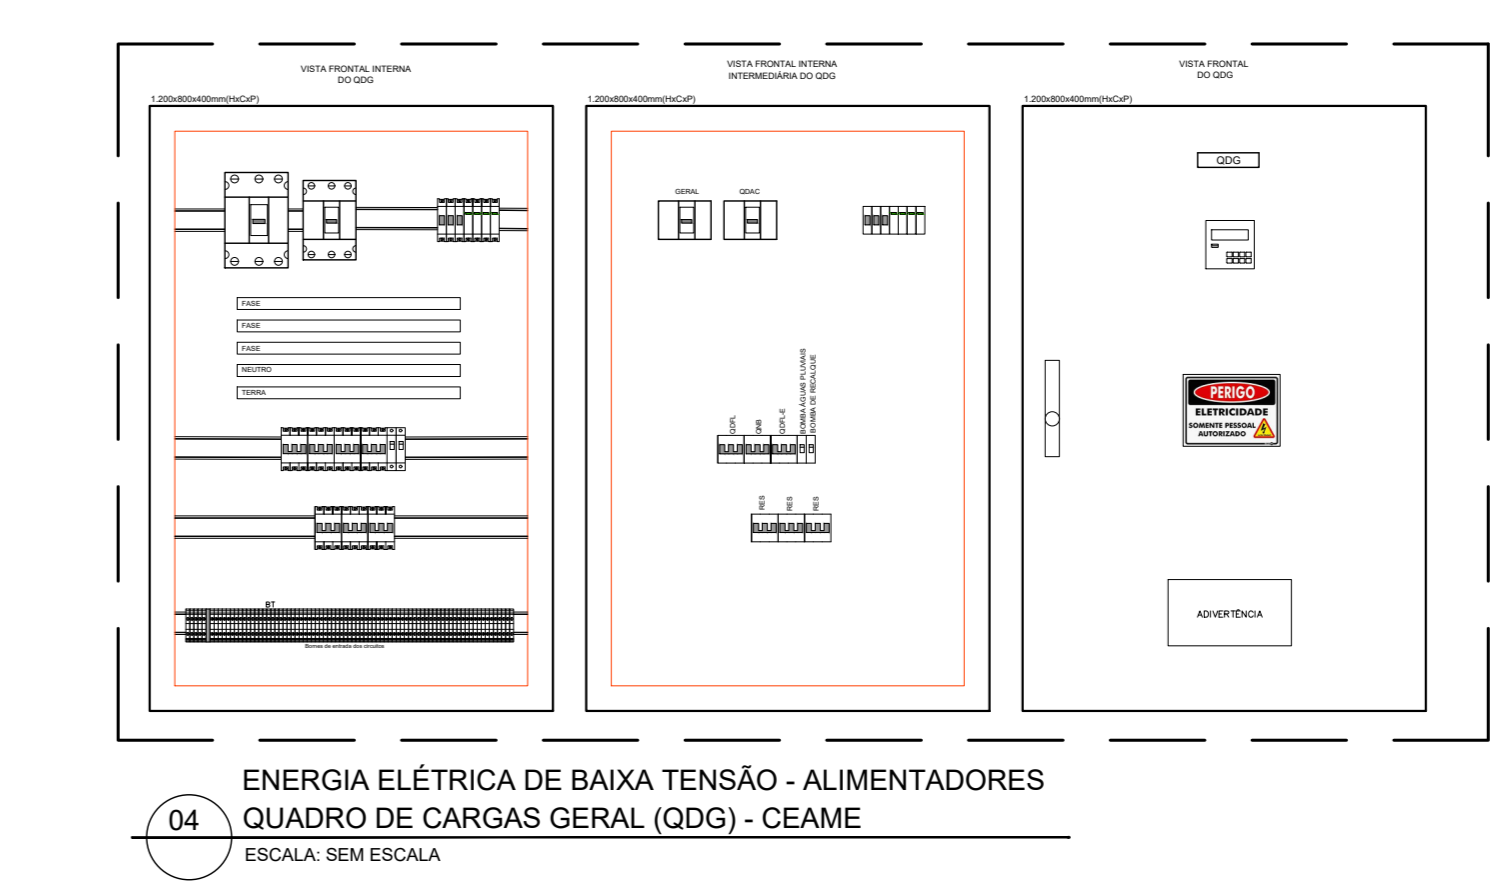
VISTA FRONTAL INTERNA
DO QDG

1.200x800x400mm(HxCxP)

FASE

FASE

FASE

NEUTRO

TERRA

BT

Bornes de entrada dos circuitos

VISTA FRONTAL INTERNA
INTERMEDIÁRIA DO QDG

1.200x800x400mm(HxCxP)

GERAL

QDAC

QDFL

QNB

QDFL-E

BOMBA ÁGUAS PLUVIAIS

BOMBA DE RECALQUE

RES

RES

RES

VISTA FRONTAL
DO QDG

1.200x800x400mm(HxCxP)

QDG

PERIGO
ELETRICIDADE
SOMENTE PESSOAL
AUTORIZADO

ADIVERTÊNCIA

04

ENERGIA ELÉTRICA DE BAIXA TENSÃO - ALIMENTADORES
QUADRO DE CARGAS GERAL (QDG) - CEAME

ESCALA: SEM ESCALA